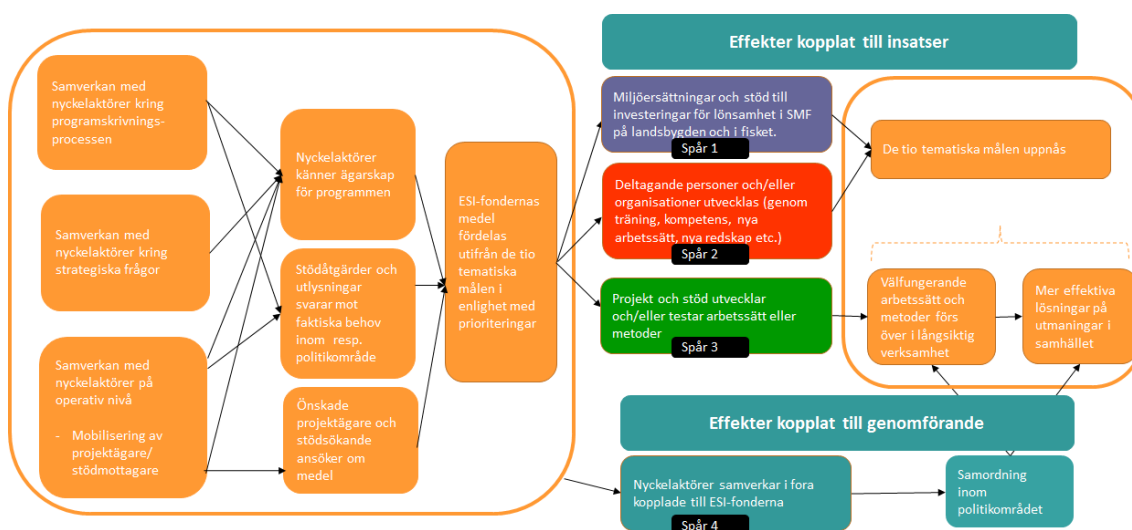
Effekter kopplat till insatser

Samverkan med nyckelaktörer kring programskrivningsprocessen

Samverkan med nyckelaktörer kring strategiska frågor

Samverkan med nyckelaktörer på operativ nivå

- Mobilisering av projektägare/ stödmottagare

Nyckelaktörer känner ägarskap för programmen

Stödåtgärder och utlysningar svarar mot faktiska behov inom resp. politikområde

Önskade projektägare och stödsökande ansöker om medel

ESI-fondernas medel fördelas utifrån de tio tematiska målen i enlighet med prioriteringar

Miljöersättningar och stöd till investeringar för lönsamhet i SMF på landsbygden och i fisket.

Spår 1

Deltagande personer och/eller organisationer utvecklas (genom träning, kompetens, nya arbetssätt, nya redskap etc.)

Spår 2

Projekt och stöd utvecklar och/eller testar arbetssätt eller metoder

Spår 3

De tio tematiska målen uppnås

Välfungerande arbetssätt och metoder förs över i långsiktig verksamhet

Mer effektiva lösningar på utmaningar i samhället

Effekter kopplat till genomförande

Nyckelaktörer samverkar i fora kopplade till ESI-fonderna

Spår 4

Samordning inom politikområdet